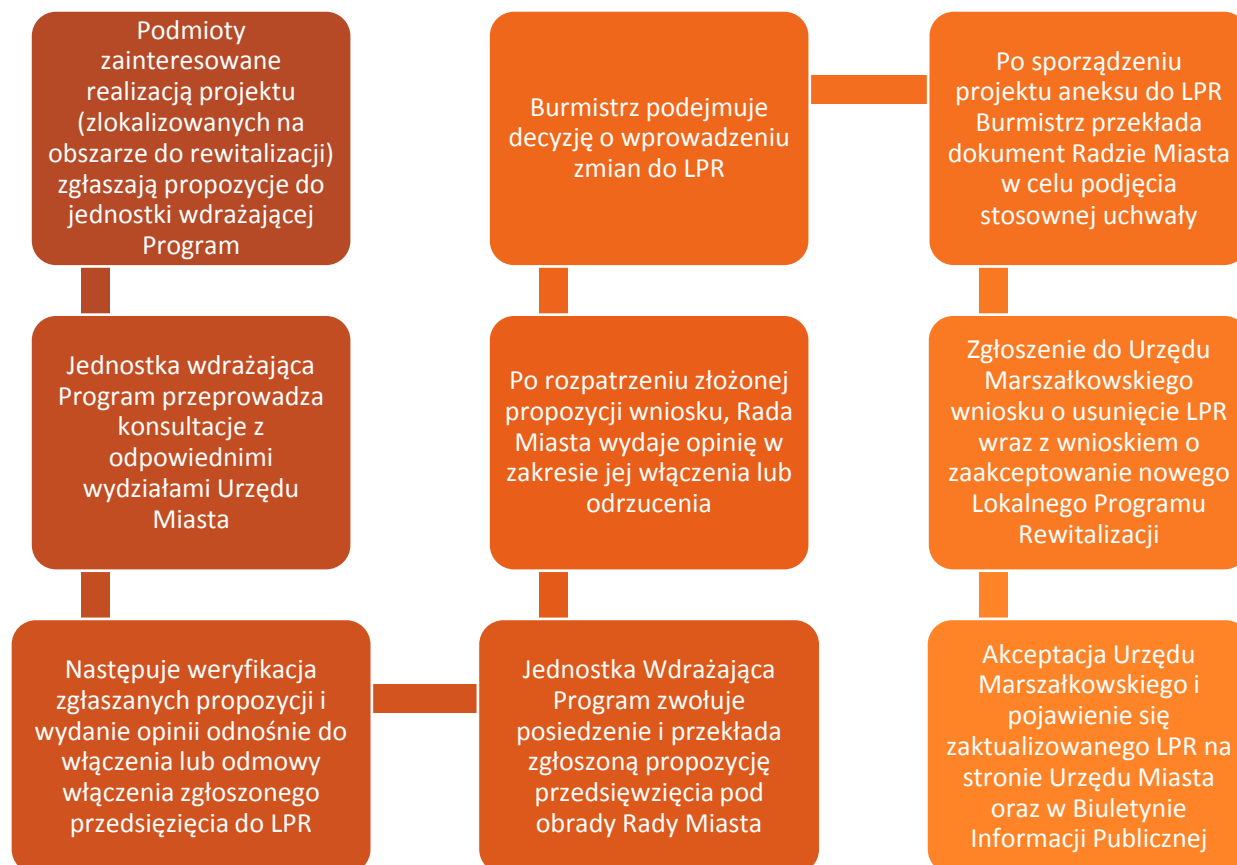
Podmioty zainteresowane realizacją projektu (zlokalizowanych na obszarze do rewitalizacji) zgłaszają propozycje do jednostki wdrażającej Program

Jednostka wdrażająca Program przeprowadza konsultacje z odpowiednimi wydziałami Urzędu Miasta

Następuje weryfikacja zgłaszanych propozycji i wydanie opinii odnośnie do włączenia lub odmowy włączenia zgłoszonego przedsięzięcia do LPR

Jednostka Wdrażająca Program zwołuje posiedzenie i przekłada zgłoszoną propozycję przedsięwzięcia pod obrady Rady Miasta

Po rozpatrzeniu złożonej propozycji wniosku, Rada Miasta wydaje opinię w zakresie jej włączenia lub odrzucenia

Burmistrz podejmuje decyzję o wprowadzeniu zmian do LPR

Po sporządzeniu projektu aneksu do LPR Burmistrz przekłada dokument Radzie Miasta w celu podjęcia stosownej uchwały

Zgłoszenie do Urzędu Marszałkowskiego wniosku o usunięcie LPR wraz z wnioskiem o zaakceptowanie nowego Lokalnego Programu Rewitalizacji

Akceptacja Urzędu Marszałkowskiego i pojawienie się zaktualizowanego LPR na stronie Urzędu Miasta oraz w Biuletynie Informacji Publicznej